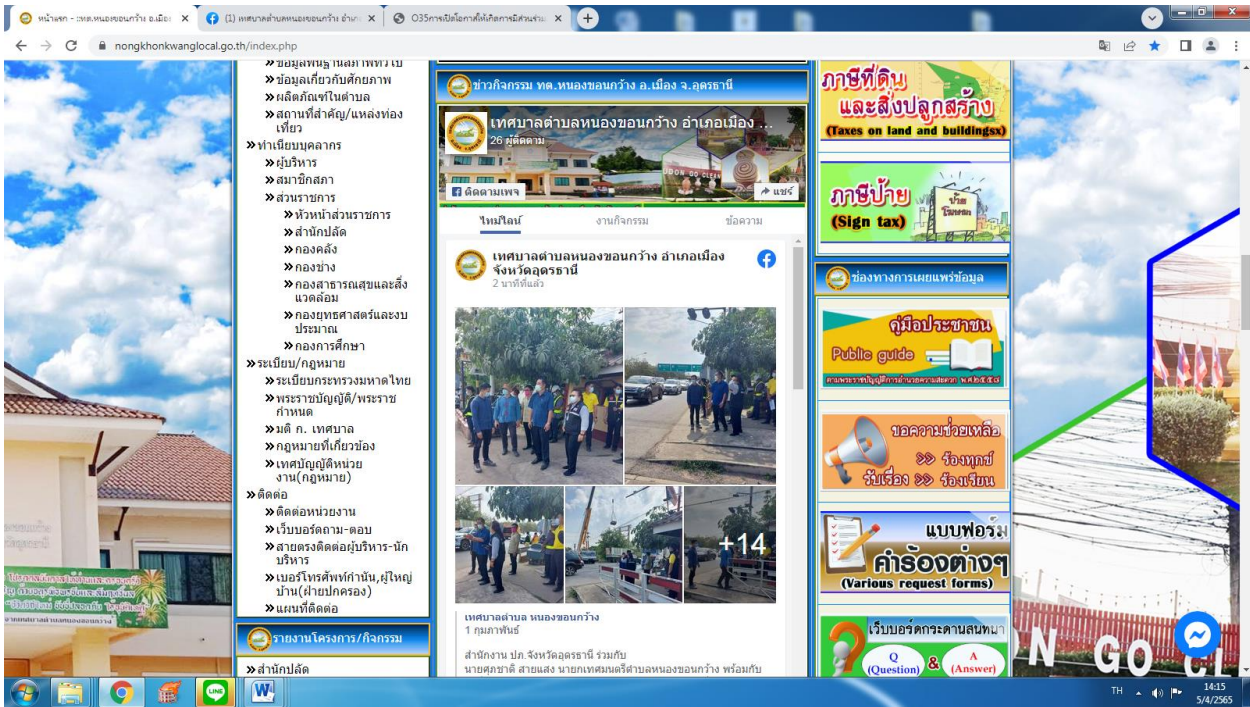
หน้าแรก - เทศ.หนองขอนกว้าง อ.เมือ ×
(1) เทศบาลตำบลหนองขอนกว้าง อำเภ ×
O35การเปิดโอกาสให้เกิดการมีส่วนร่ว ×
nongkhonkwanglocal.go.th/index.php

» ข้อมูลพื้นฐานสภาพทั่วไป
» ข้อมูลเกี่ยวกับศักยภาพ
» ผลิตภัณฑ์ในตำบล
» สถานที่สำคัญ/แหล่งท่องเที่ยว
» ทำเนียบบุคลากร
» ผู้บริหาร
» สมาชิกสภา
» ส่วนราชการ
» หัวหน้าส่วนราชการ
» สำนักปลัด
» กองคลัง
» กองช่าง
» กองสาธารณสุขและสิ่งแวดล้อม
» กองยุทธศาสตร์และงบประมาณ
» กองการศึกษา
» ระเบียบ/กฎหมาย
» ระเบียบกระทรวงมหาดไทย
» พระราชบัญญัติ/พระราชกำหนด
» มติ ก. เทศบาล
» กฎหมายที่เกี่ยวข้อง
» เทศบัญญัติหน่วยงาน(กฎหมาย)
» ติดต่อ
» ติดต่อหน่วยงาน
» เว็บบอร์ดถาม-ตอบ
» สายตรงติดต่อผู้บริหาร-นักบริหาร
» เบอร์โทรศัพท์กำนัน,ผู้ใหญ่บ้าน(ฝ่ายปกครอง)
» แผนที่ติดต่อ
รายงานโครงการ/กิจกรรม
» สำนักปลัด

ข่าวกิจกรรม ทต.หนองขอนกว้าง อ.เมือง จ.อุดรธานี
เทศบาลตำบลหนองขอนกว้าง อำเภอเมือง ...
26 ผู้ติดตาม
ติดตามเพจ
แชร์
ไทม์ไลน์
งานกิจกรรม
ข้อความ
เทศบาลตำบลหนองขอนกว้าง อำเภอเมือง จังหวัดอุดรธานี
2 นาทีที่แล้ว
+14
เทศบาลตำบล หนองขอนกว้าง
1 กุมภาพันธ์
สำนักงาน ปภ.จังหวัดอุดรธานี ร่วมกับ
นายศุภชาติ สายแสง นายกเทศมนตรีตำบลหนองขอนกว้าง พร้อมกับ

ภาษีที่ดินและสิ่งปลูกสร้าง
(Taxes on land and buildingsx)
ภาษีป้าย
(Sign tax)
ช่องทางการเผยแพร่ข้อมูล
คู่มือประชาชน
Public guide
ขอความช่วยเหลือ
>> ร้องทุกข์
รับเรื่อง >> ร้องเรียน
แบบฟอร์ม
คำร้องต่างๆ
(Various request forms)
เว็บบอร์ดกระดานสนทนา
Q
(Question)
&
A
(Answer)

TH 14:15
5/4/2565